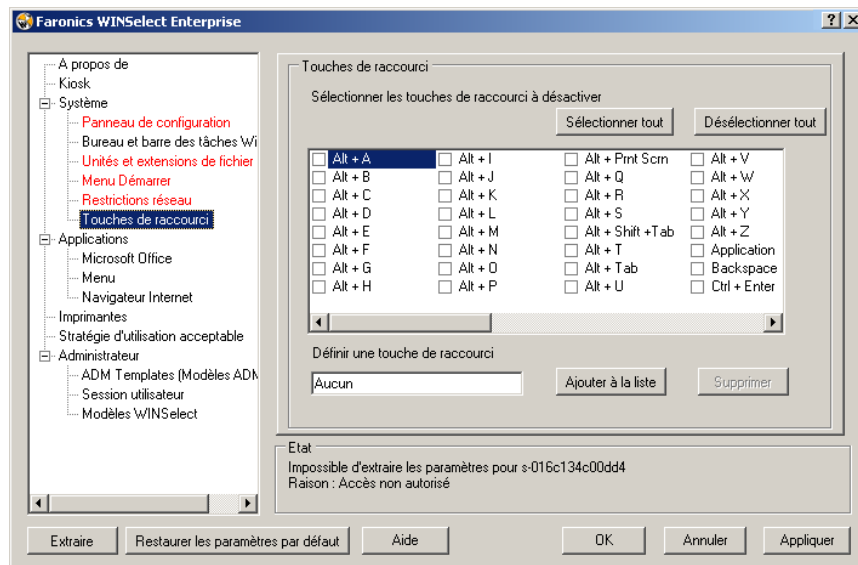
Faronics WINSelect Enterprise

?
X

A propos de
Kiosk
Système
Panneau de configuration
Bureau et barre des tâches Wi
Unités et extensions de fichier
Menu Démarrer
Restrictions réseau
Touches de raccourci
Applications
Microsoft Office
Menu
Navigateur Internet
Imprimantes
Stratégie d'utilisation acceptable
Administrateur
ADM Templates (Modèles ADM
Session utilisateur
Modèles WINSelect

Touches de raccourci
Sélectionner les touches de raccourci à désactiver
Sélectionner tout
Désélectionner tout

| Alt + A | Alt + I | Alt + Prnt Scrn | Alt + V |
|---|---|---|---|
| Alt + B | Alt + J | Alt + Q | Alt + W |
| Alt + C | Alt + K | Alt + R | Alt + X |
| Alt + D | Alt + L | Alt + S | Alt + Y |
| Alt + E | Alt + M | Alt + Shift +Tab | Alt + Z |
| Alt + F | Alt + N | Alt + T | Application |
| Alt + G | Alt + O | Alt + Tab | Backspace |
| Alt + H | Alt + P | Alt + U | Ctrl + Enter |

Définir une touche de raccourci
Aucun
Ajouter à la liste
Supprimer

Etat
Impossible d'extraire les paramètres pour s-016c134c00dd4
Raison : Accès non autorisé

Extraire
Restaurer les paramètres par défaut
Aide
OK
Annuler
Appliquer